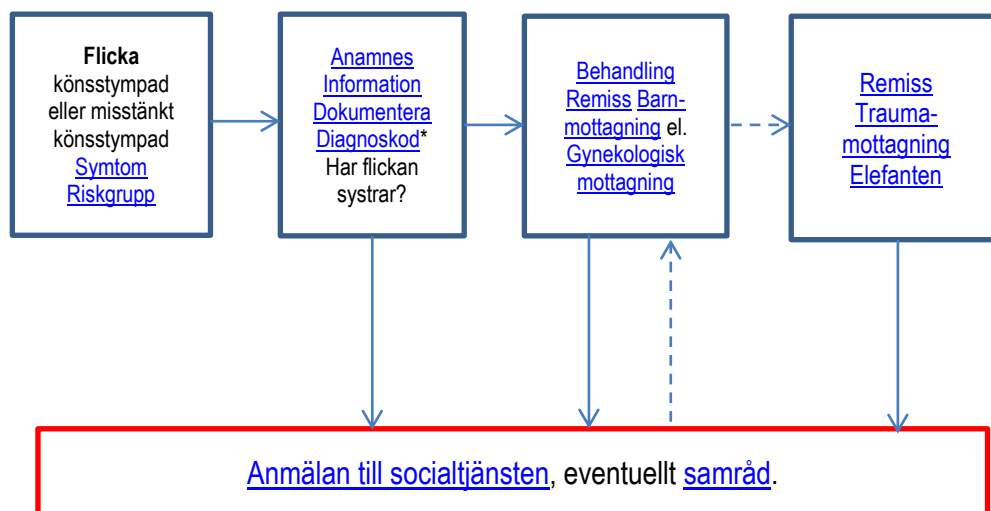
**Flicka**
könsstympad eller misstänkt könsstympad
Symtom
Riskgrupp

Anamnes
Information
Dokumentera
Diagnoskod*
Har flickan systrar?

Behandling
Remiss Barnmottagning el.
Gynekologisk mottagning

Remiss
Traumamottagning
Elefanten

Anmälan till socialtjänsten, eventuellt samråd.